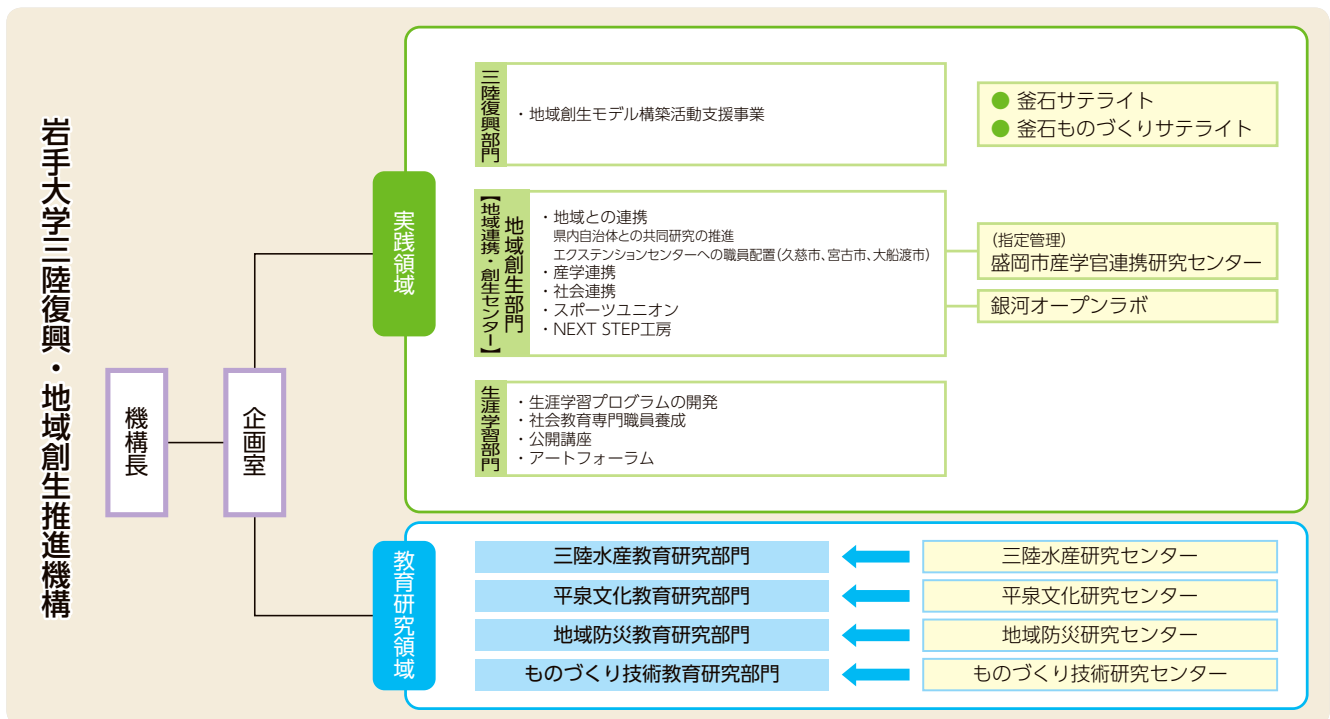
岩手大学三陸復興・地域創生推進機構

機構長

企画室

実践領域

三陸復興部門

・地域創生モデル構築活動支援事業

● 釜石サテライト
● 釜石ものづくりサテライト

地域創生部門【地域連携・創生センター】

・地域との連携
県内自治体との共同研究の推進
エクステンションセンターへの職員配置(久慈市、宮古市、大船渡市)
・産学連携
・社会連携
・スポーツユニオン
・NEXT STEP工房

(指定管理)
盛岡市産学官連携研究センター

銀河オープンラボ

生涯学習部門

・生涯学習プログラムの開発
・社会教育専門職員養成
・公開講座
・アートフォーラム

教育研究領域

| 三陸水産教育研究部門 | 三陸水産研究センター |
|---|---|
| 平泉文化教育研究部門 | 平泉文化研究センター |
| 地域防災教育研究部門 | 地域防災研究センター |
| ものづくり技術教育研究部門 | ものづくり技術研究センター |